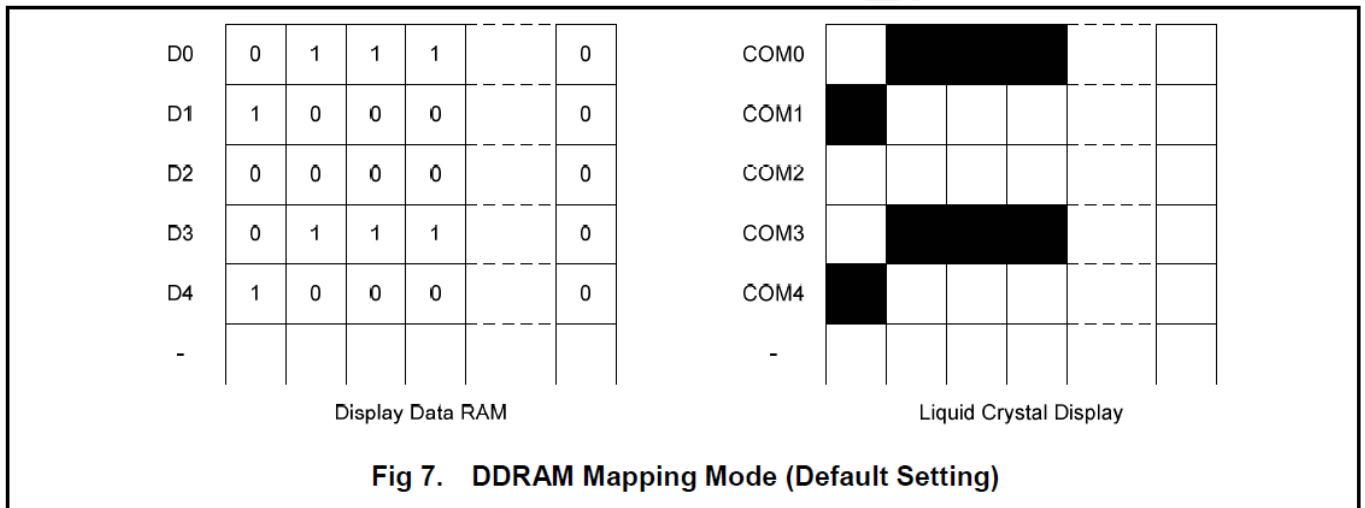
| D0 | 0 | 1 | 1 | 1 | | 0 |
|---|---|---|---|---|---|---|
| D1 | 1 | 0 | 0 | 0 | | 0 |
| D2 | 0 | 0 | 0 | 0 | | 0 |
| D3 | 0 | 1 | 1 | 1 | | 0 |
| D4 | 1 | 0 | 0 | 0 | | 0 |
| - | | | | | | |

Display Data RAM

COM0
COM1
COM2
COM3
COM4
-

Liquid Crystal Display

Fig 7. DDRAM Mapping Mode (Default Setting)